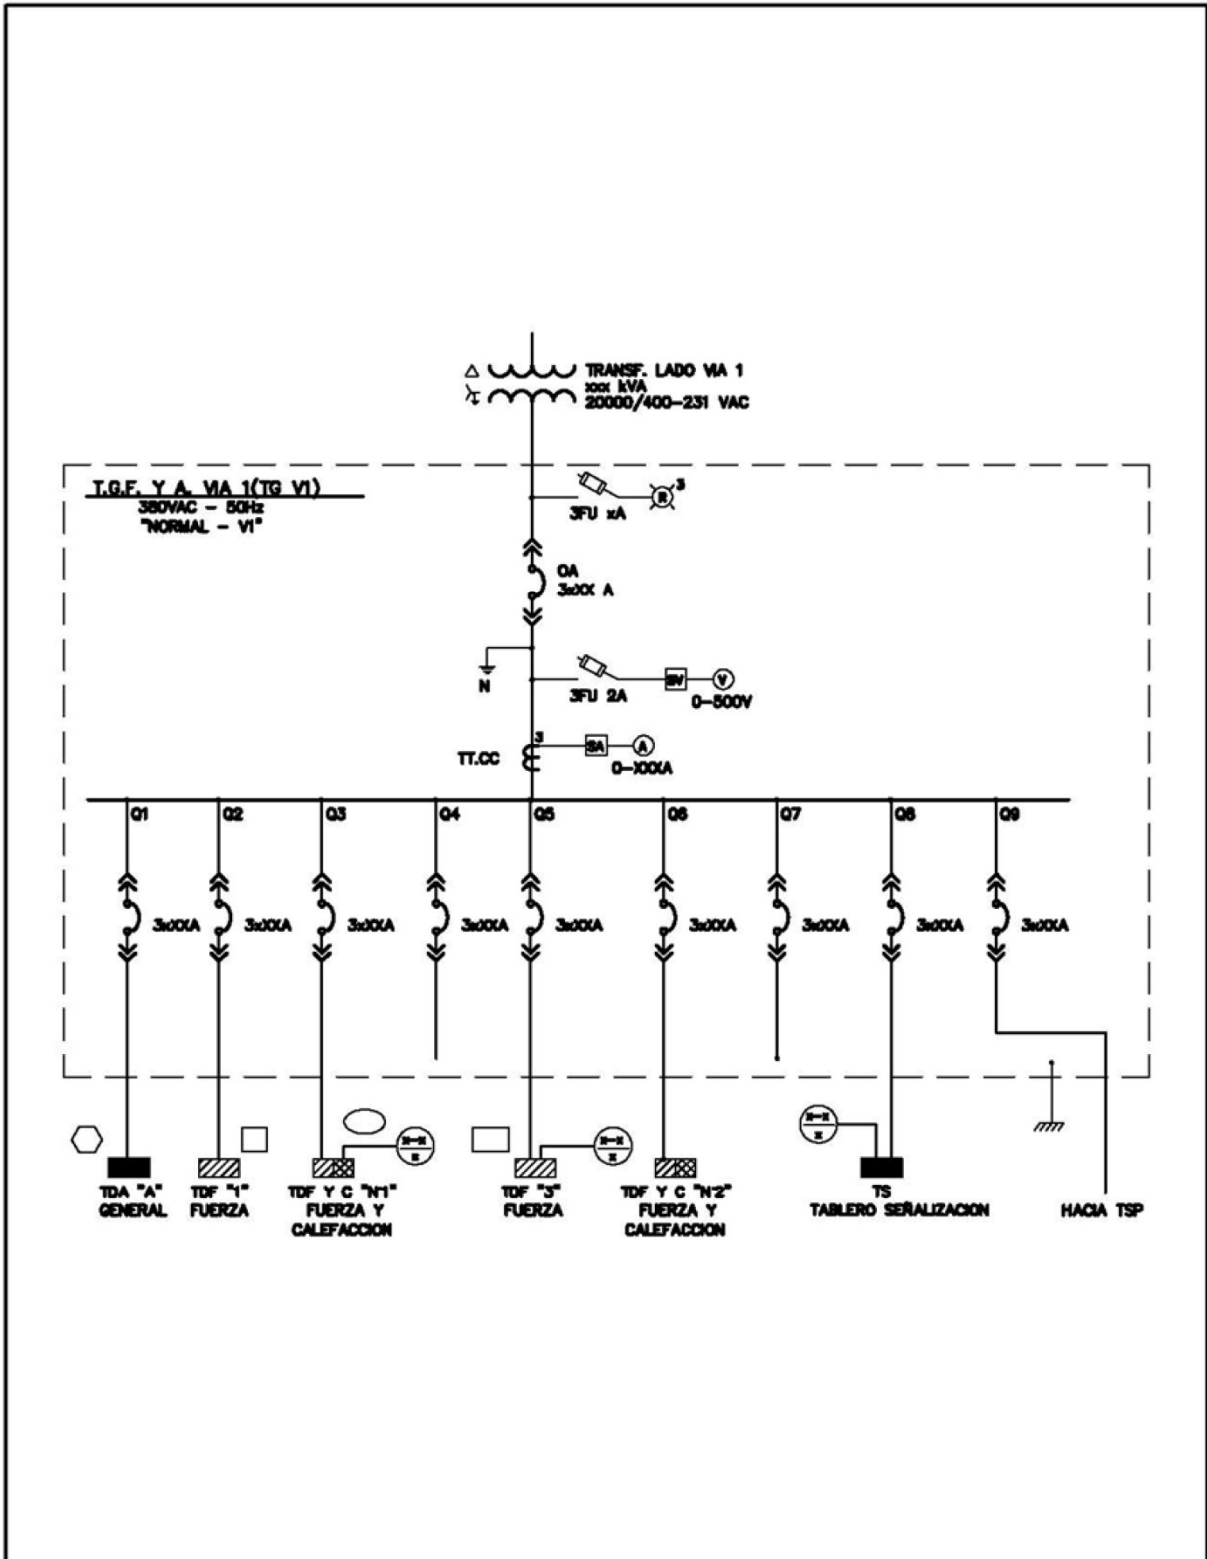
TRANSF. LADO VIA 1
xxx kVA
20000/400-231 VAC

T.G.F. Y A. VIA 1(TG V1)
380VAC - 50Hz
"NORMAL - V1"

R
3

3FU xA

OA
3xXX A

N

3FU 2A

SV
V
0-500V

TT.CC
3
SA
A
0-XXXA

Q1 Q2 Q3 Q4 Q5 Q6 Q7 Q8 Q9

3xXXA 3xXXA 3xXXA 3xXXA 3xXXA 3xXXA 3xXXA 3xXXA 3xXXA

x-x
x

x-x
x

x-x
x

TDA "A"
GENERAL

TDF "1"
FUERZA

TDF Y C "N°1"
FUERZA Y
CALEFACCION

TDF "3"
FUERZA

TDF Y C "N°2"
FUERZA Y
CALEFACCION

TS
TABLERO SEÑALIZACION

HACIA TSP